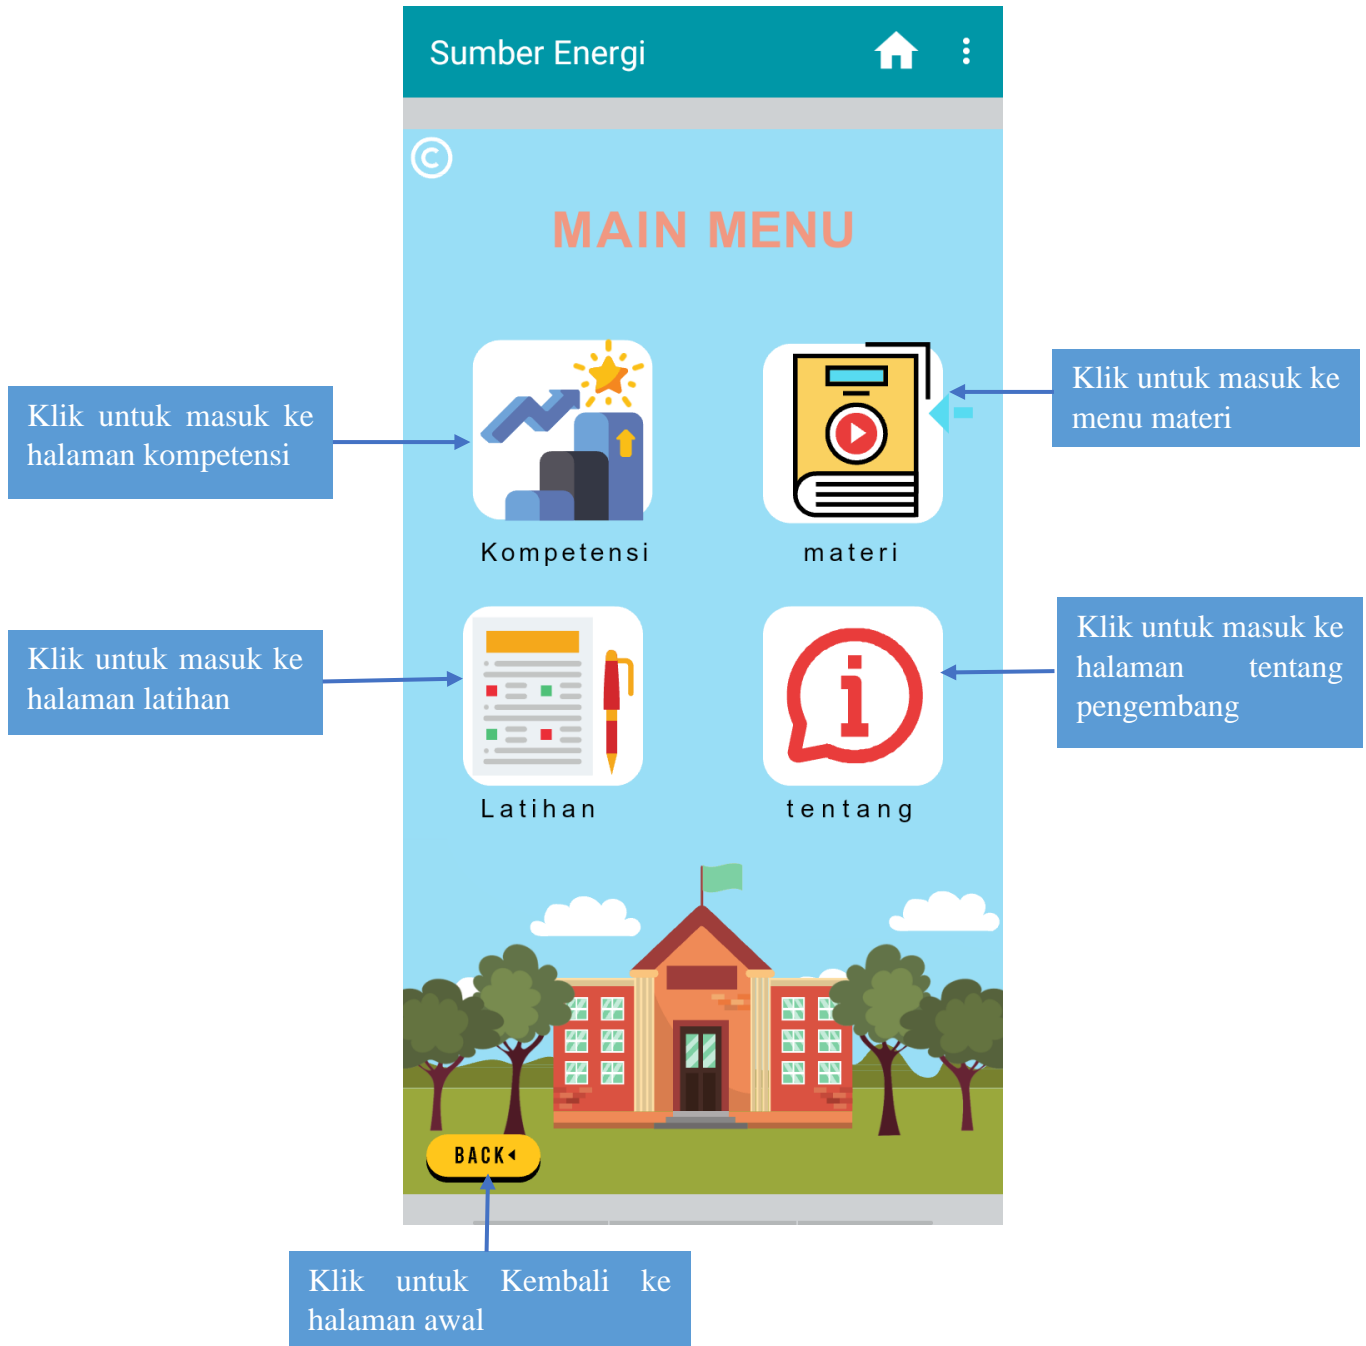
Sumber Energi

MAIN MENU

Klik untuk masuk ke halaman kompetensi

Klik untuk masuk ke menu materi

Kompetensi

materi

Klik untuk masuk ke halaman latihan

Klik untuk masuk ke halaman tentang pengembang

Latihan

tentang

BACK

Klik untuk Kembali ke halaman awal